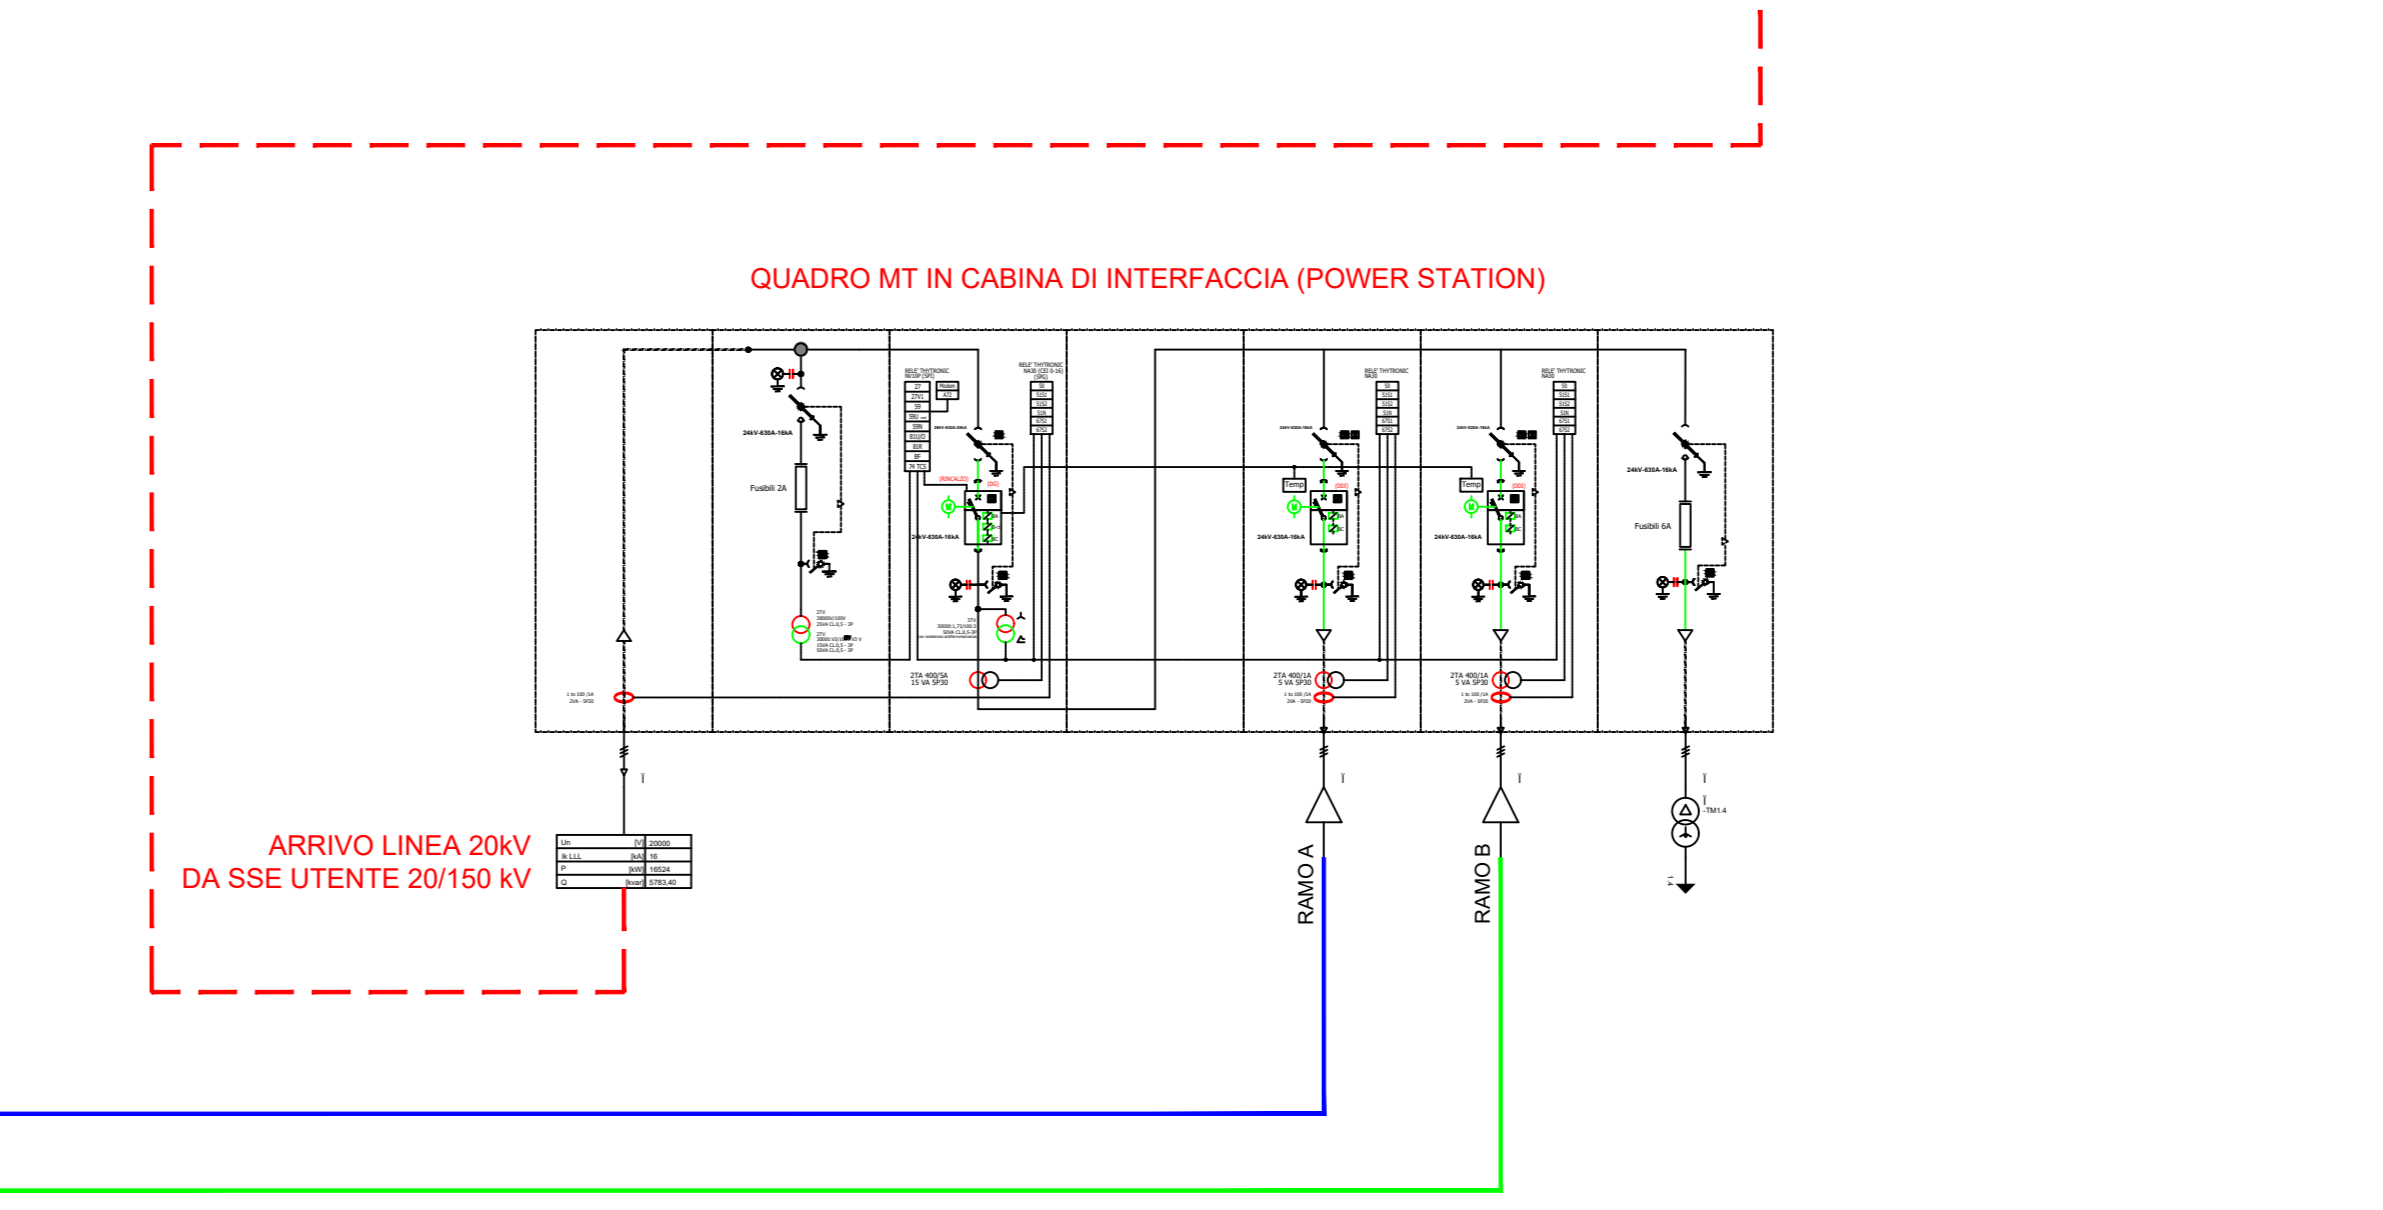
QUADRO MT IN CABINA DI INTERFACCIA (POWER STATION)

24kV-630A-16kA

Fusibili 2A

RELE' THYTRONIC NV10P (SPI)

27
27V1
59
59U
59N
81U/O
81R
BF
74 TCS

Modem
A72

RELE' THYTRONIC NA30 (CEI 0-16) (SPG)

50
51S1
51S2
51N
67S1
67S2

(RINCALZO)
(DG)

24kV-630A-16kA

2TV
20000:1,73/100:3
50VA CL.0,5-3P

2TA 400/5A
15 VA 5P30

1 to 100 /1A
2VA - 5P20

RELE' THYTRONIC NA30

Temp
(DDI)

24kV-630A-16kA

2TA 400/1A
5 VA 5P30

1 to 100 /1A
2VA - 5P20

RELE' THYTRONIC NA30

Temp
(DDI)

24kV-630A-16kA

2TA 400/1A
5 VA 5P30

1 to 100 /1A
2VA - 5P20

24kV-630A-16kA

Fusibili 6A

-TM1.4

ARRIVO LINEA 20kV
DA SSE UTENTE 20/150 kV

| Un | [V] | 20000 |
|---|---|---|
| Ik LLL | [kA] | 16 |
| P | [kW] | 16524 |
| Q | [kvar] | 5783,40 |

RAMO A

RAMO B